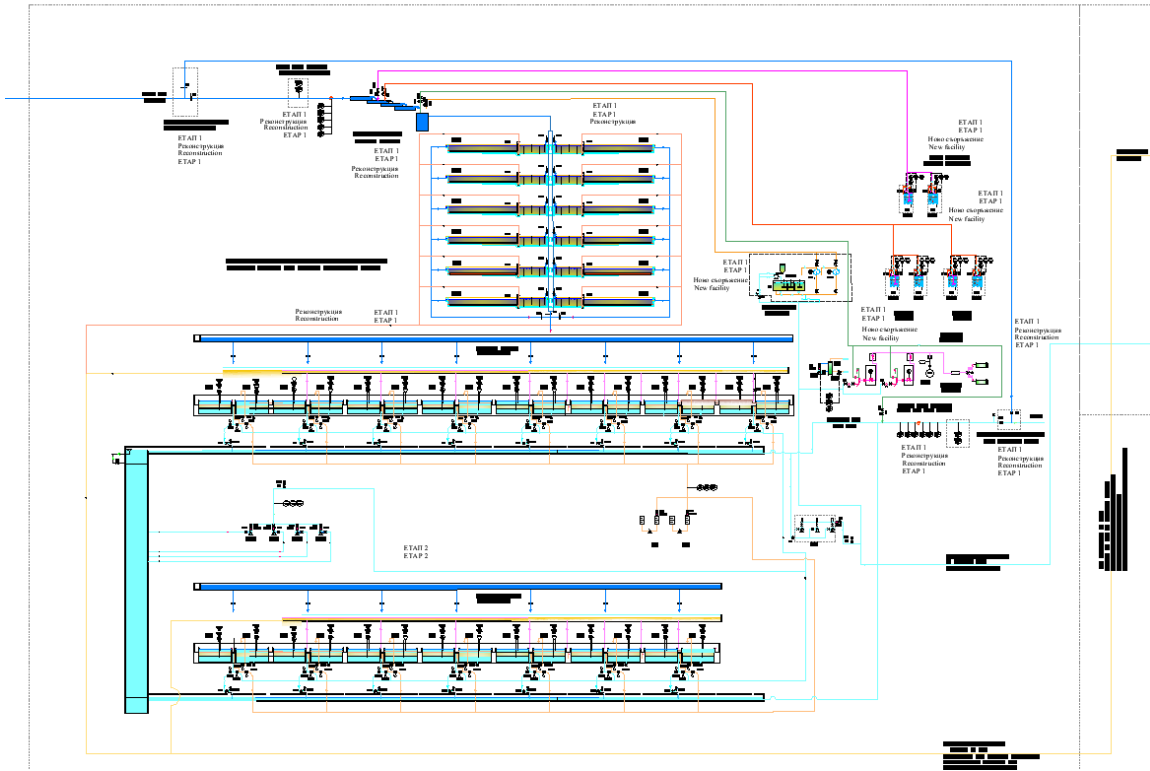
ЕТАП 1
Реконструкция
Reconstruction
ЕТАП 1

ЕТАП 1
Реконструкция
Reconstruction
ЕТАП 1

ЕТАП 1
ЕТАП 1
Реконструкция
Reconstruction

ЕТАП 1
ЕТАП 1
Реконструкция

ЕТАП 1
ЕТАП 1
Ново съоръжение
New facility

ЕТАП 1
ЕТАП 1
Ново съоръжение
New facility

ЕТАП 1
ЕТАП 1
Ново съоръжение
New facility

ЕТАП 1
ЕТАП 1
Ново съоръжение
New facility

Реконструкция
Reconstruction
ЕТАП 1
ЕТАП 1

ЕТАП 1
Реконструкция
Reconstruction
ЕТАП 1

ЕТАП 1
Реконструкция
Reconstruction
ЕТАП 1

ЕТАП 1
Реконструкция
Reconstruction
ЕТАП 1

ЕТАП 2
ЕТАП 2